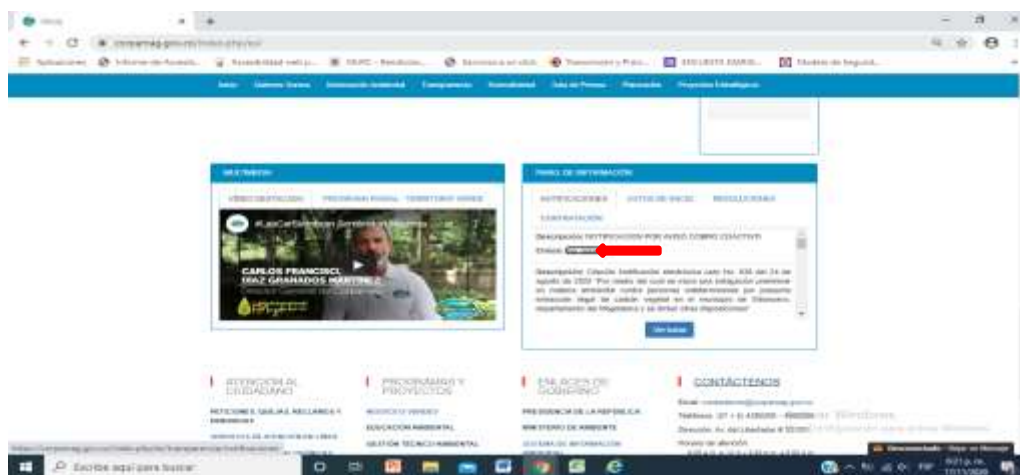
Inicio

corpamag.gov.co/index.php/es/

Inicio | Gobierno Somos | Información Ambiental | Transparencia | Normatividad | Sala de Prensa | Planeación | Proyectos Estratégicos

MULTIMEDIA

VIDEO DESTACADO | PROGRAMA RADIAL: TERRITORIO VERDE

#LasCarTeHablanSobreLaMigracion

CARLOS FRANCISCO DIAZ GRANADOS MARTINEZ

PANEL DE INFORMACIÓN

NOTIFICACIONES | AUTOS DE INICIO | RESOLUCIONES | CONTRATACIÓN

Descripción: NOTIFICACION POR AVISO COBRO COACTIVO
Enlace: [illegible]

Descripción: Citación Notificación electrónica auto No. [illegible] del 24 de agosto de 2020 "Por medio del cual se inicia una indagación preliminar en materia ambiental contra personas indeterminadas por presunta extracción ilegal de cadaón vegetal en el municipio de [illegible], departamento del Magdalena y se dictan otras disposiciones"

Ver todas

ATENCIÓN AL CIUDADANO
PETICIONES, QUEJAS, RECLAMOS Y DENUNCIAS

PROGRAMAS Y PROYECTOS
NEGOCIOS VERDES
EDUCACIÓN AMBIENTAL
GESTIÓN TÉCNICO AMBIENTAL

ENLACES DE GOBIERNO
PRESIDENCIA DE LA REPÚBLICA
MINISTERIO DE AMBIENTE

CONTÁCTENOS
Email: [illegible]
Teléfono: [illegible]
Dirección: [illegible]
Horario de atención

Escribe aquí para buscar